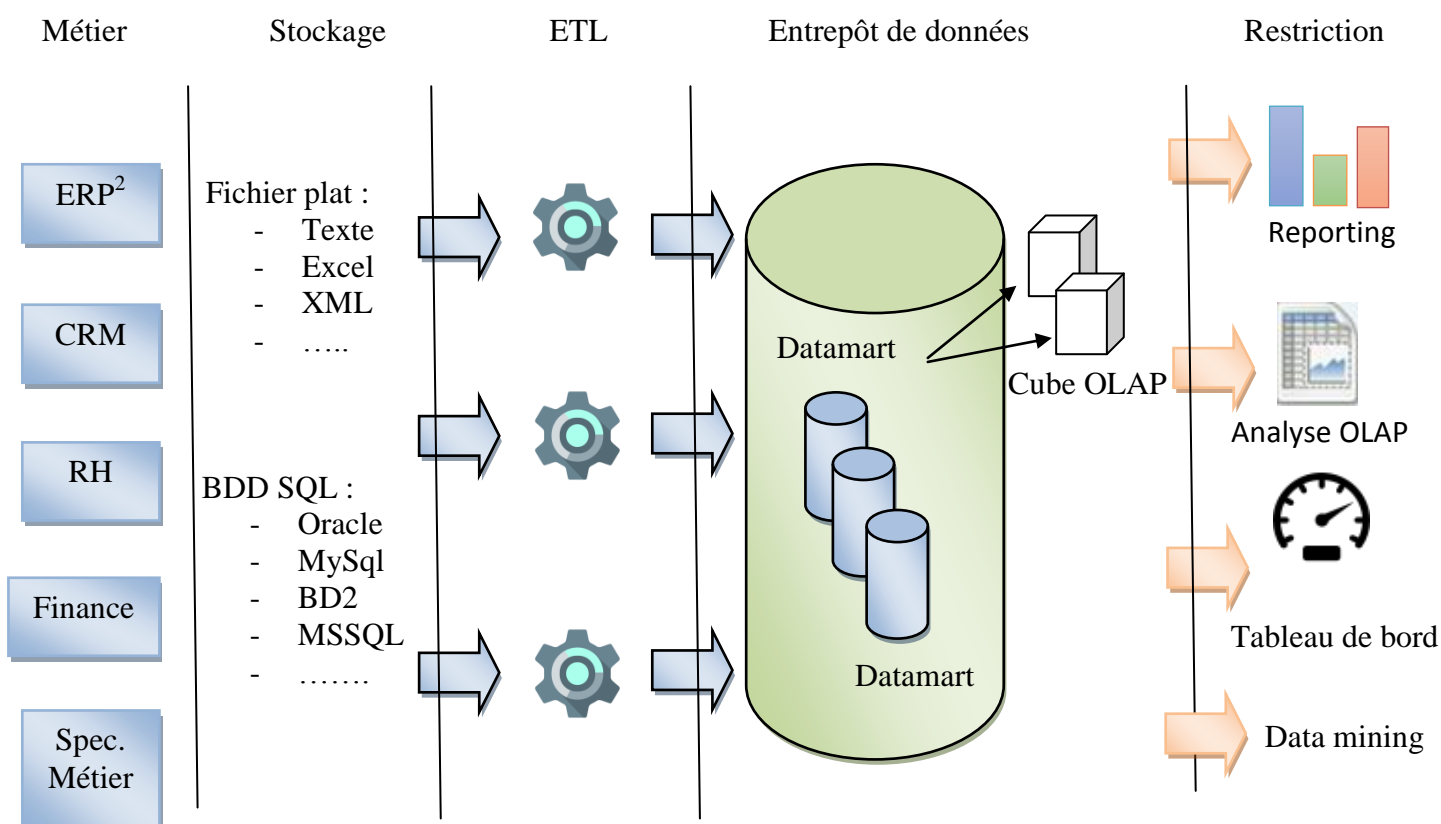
Métier Stockage ETL Entrepôt de données Restriction

ERP$^2$

CRM

RH

Finance

Spec. Métier

Fichier plat :
- Texte
- Excel
- XML
- …..

BDD SQL :
- Oracle
- MySql
- BD2
- MSSQL
- …….

Datamart

Datamart

Cube OLAP

Reporting

Analyse OLAP

Tableau de bord

Data mining